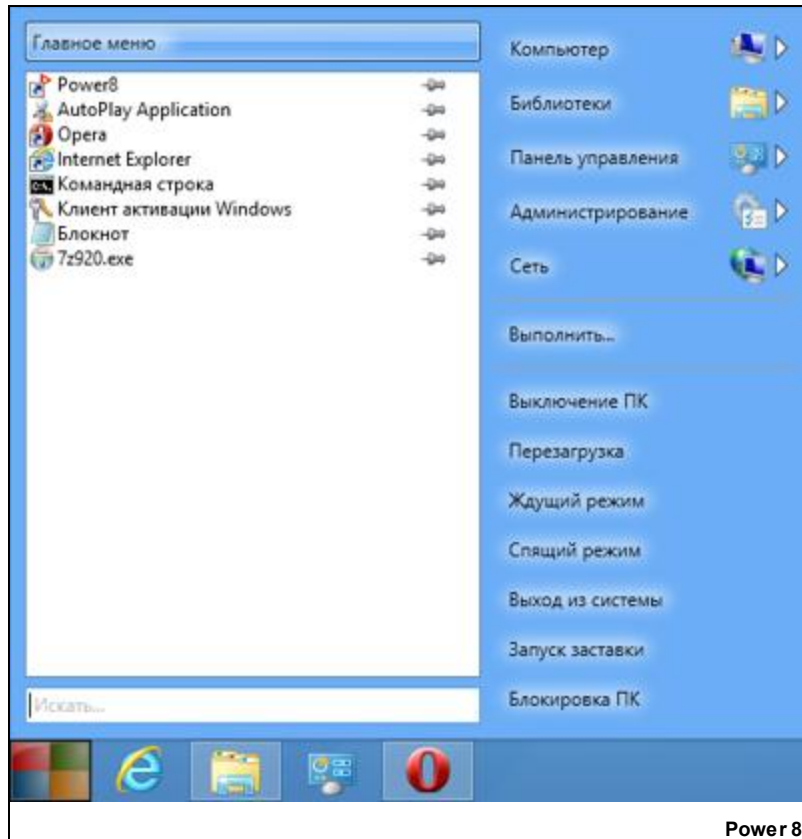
Главное меню

Power8
AutoPlay Application
Opera
Internet Explorer
Командная строка
Клиент активации Windows
Блокнот
7z920.exe

Искать...

Компьютер
Библиотеки
Панель управления
Администрирование
Сеть
Выполнить...
Выключение ПК
Перезагрузка
Ждущий режим
Спящий режим
Выход из системы
Запуск заставки
Блокировка ПК

Power 8